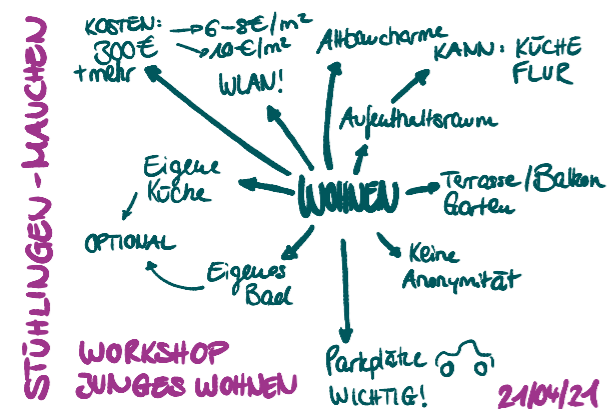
STÜHLINGEN-MAUCHEN

KOSTEN: 300€ +mehr
→6-8€/m²
→10€/m²

WLAN!

Altbaucharme

KANN: KÜCHE FLUR

Aufenthaltsraum

Eigene Küche

OPTIONAL

WOHNEN

Terrasse/Balkon Garten

Eigenes Bad

Keine Anonymität

Parkplätze WICHTIG!

WORKSHOP JUNGES WOHNEN

21/04/21